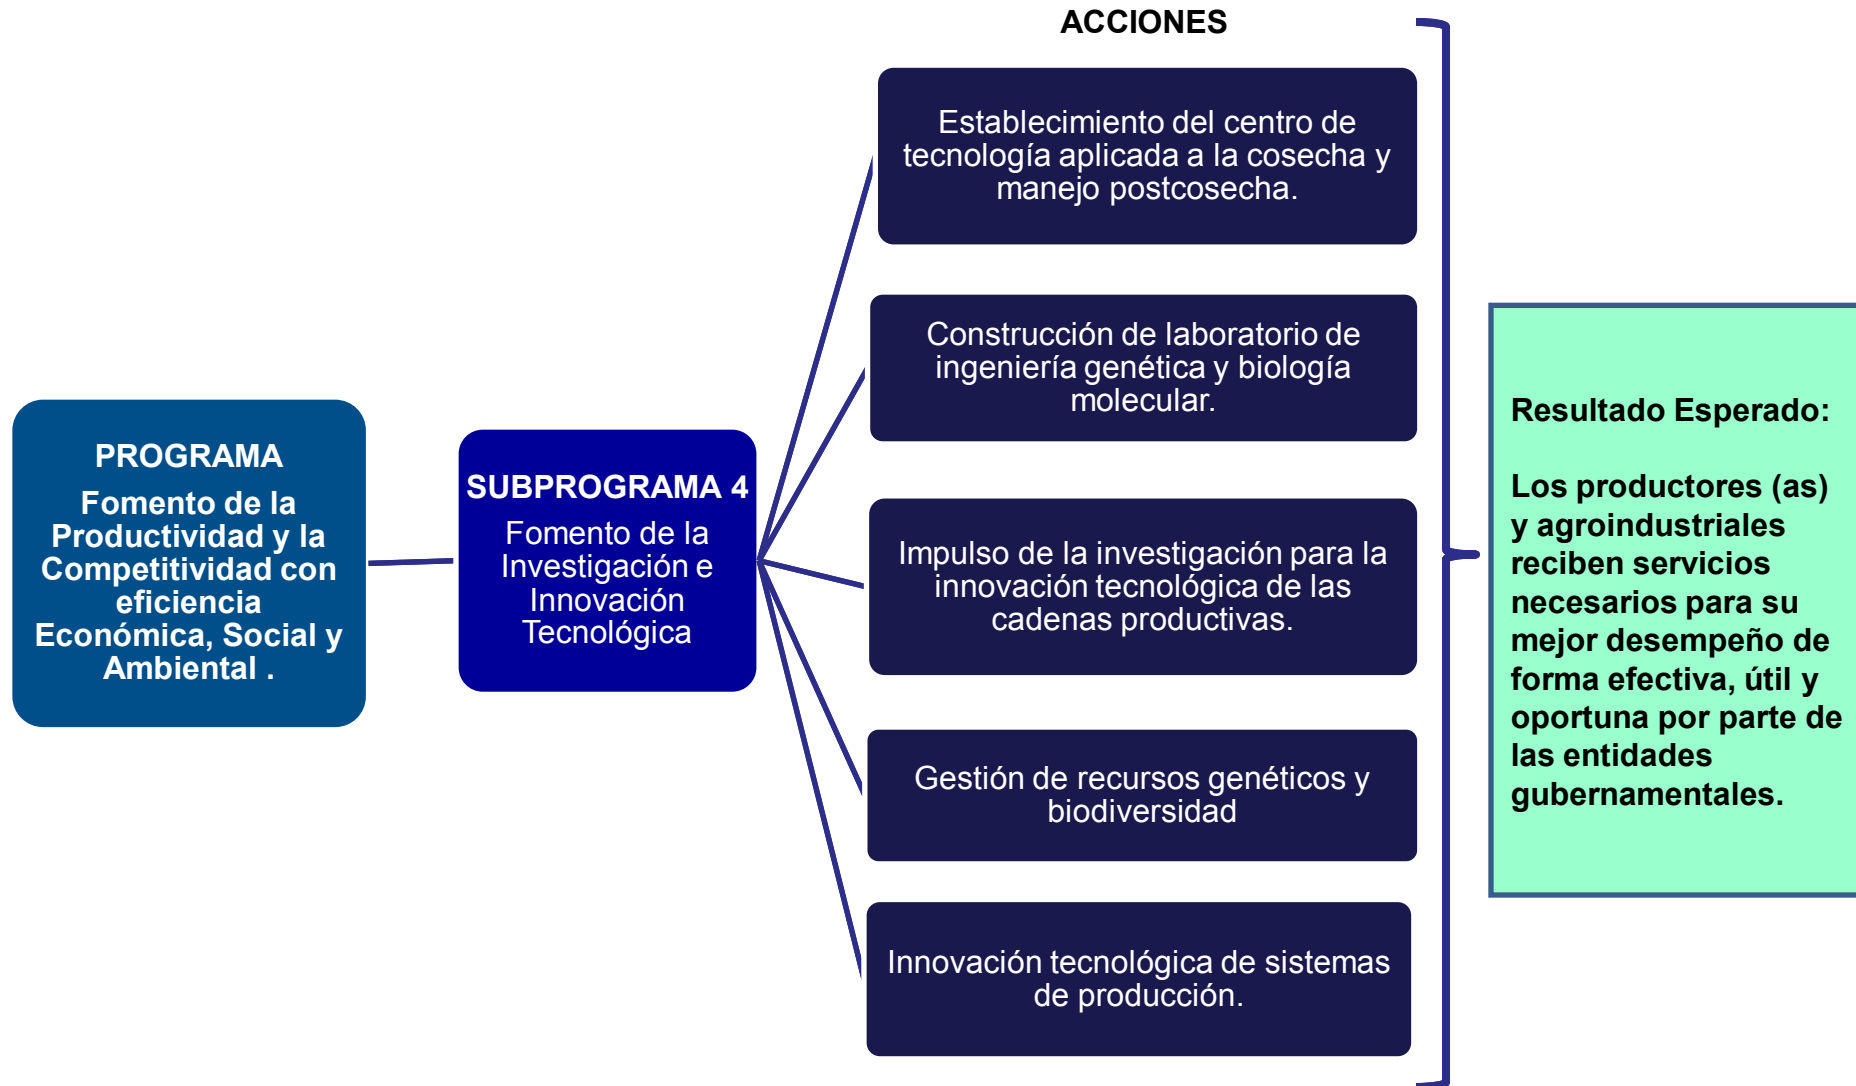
PROGRAMA

Fomento de la Productividad y la Competitividad con eficiencia Económica, Social y Ambiental .

SUBPROGRAMA 4

Fomento de la Investigación e Innovación Tecnológica

ACCIONES

Establecimiento del centro de tecnología aplicada a la cosecha y manejo postcosecha.

Construcción de laboratorio de ingeniería genética y biología molecular.

Impulso de la investigación para la innovación tecnológica de las cadenas productivas.

Gestión de recursos genéticos y biodiversidad

Innovación tecnológica de sistemas de producción.

Resultado Esperado:

Los productores (as) y agroindustriales reciben servicios necesarios para su mejor desempeño de forma efectiva, útil y oportuna por parte de las entidades gubernamentales.